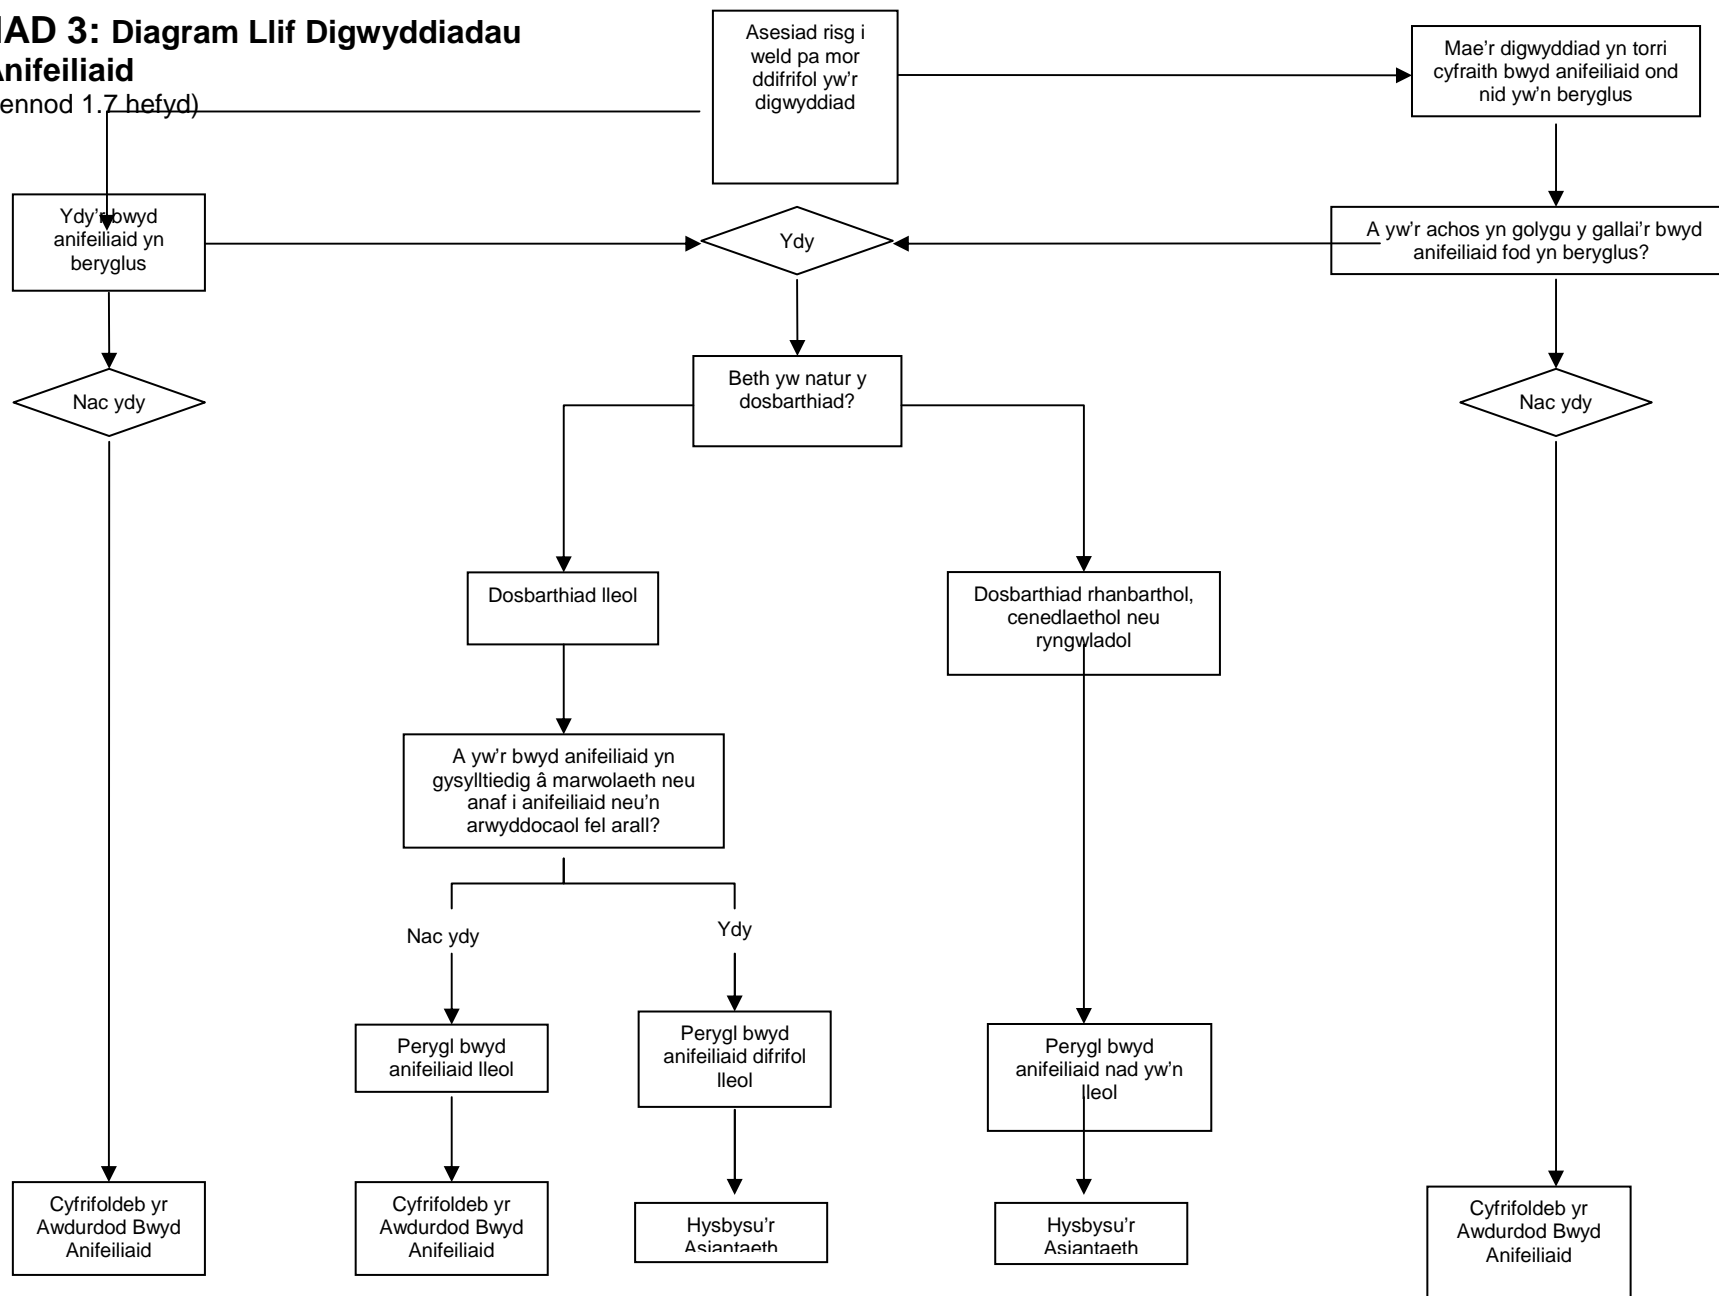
IAD 3: Diagram Llif Digwyddiadau
Anifeiliaid
ennod 1.7 hefyd)

Asesiad risg i weld pa mor ddifrifol yw'r digwyddiad

Mae'r digwyddiad yn torri cyfraith bwyd anifeiliaid ond nid yw'n beryglus

Ydy'r bwyd anifeiliaid yn beryglus

Ydy

A yw'r achos yn golygu y gallai'r bwyd anifeiliaid fod yn beryglus?

Nac ydy

Beth yw natur y dosbarthiad?

Nac ydy

Dosbarthiad lleol

Dosbarthiad rhanbarthol, cenedlaethol neu ryngwladol

A yw'r bwyd anifeiliaid yn gysylltiedig â marwolaeth neu anaf i anifeiliaid neu'n arwyddocaol fel arall?

Nac ydy

Ydy

Perygl bwyd anifeiliaid lleol

Perygl bwyd anifeiliaid difrifol lleol

Perygl bwyd anifeiliaid nad yw'n lleol

Cyfrifoldeb yr Awdurdod Bwyd Anifeiliaid

Cyfrifoldeb yr Awdurdod Bwyd Anifeiliaid

Hysbysu'r Asiantaeth

Hysbysu'r Asiantaeth

Cyfrifoldeb yr Awdurdod Bwyd Anifeiliaid